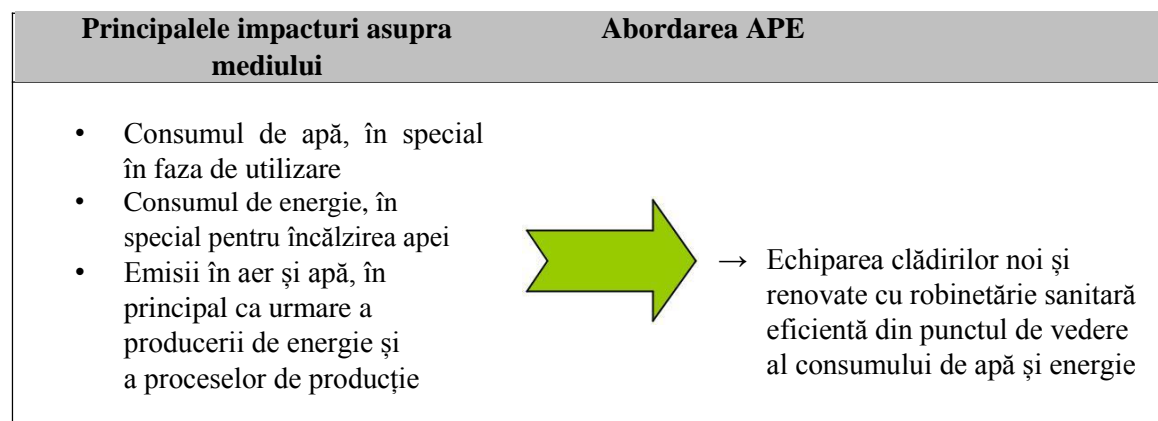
| Principalele impacturi asupra mediului | Abordarea APE |
|---|---|
| • Consumul de apă, în special în faza de utilizare<br>• Consumul de energie, în special pentru încălzirea apei<br>• Emisii în aer și apă, în principal ca urmare a producerii de energie și a proceselor de producție | → Echiparea clădirilor noi și renovate cu robinetărie sanitară eficientă din punctul de vedere al consumului de apă și energie |